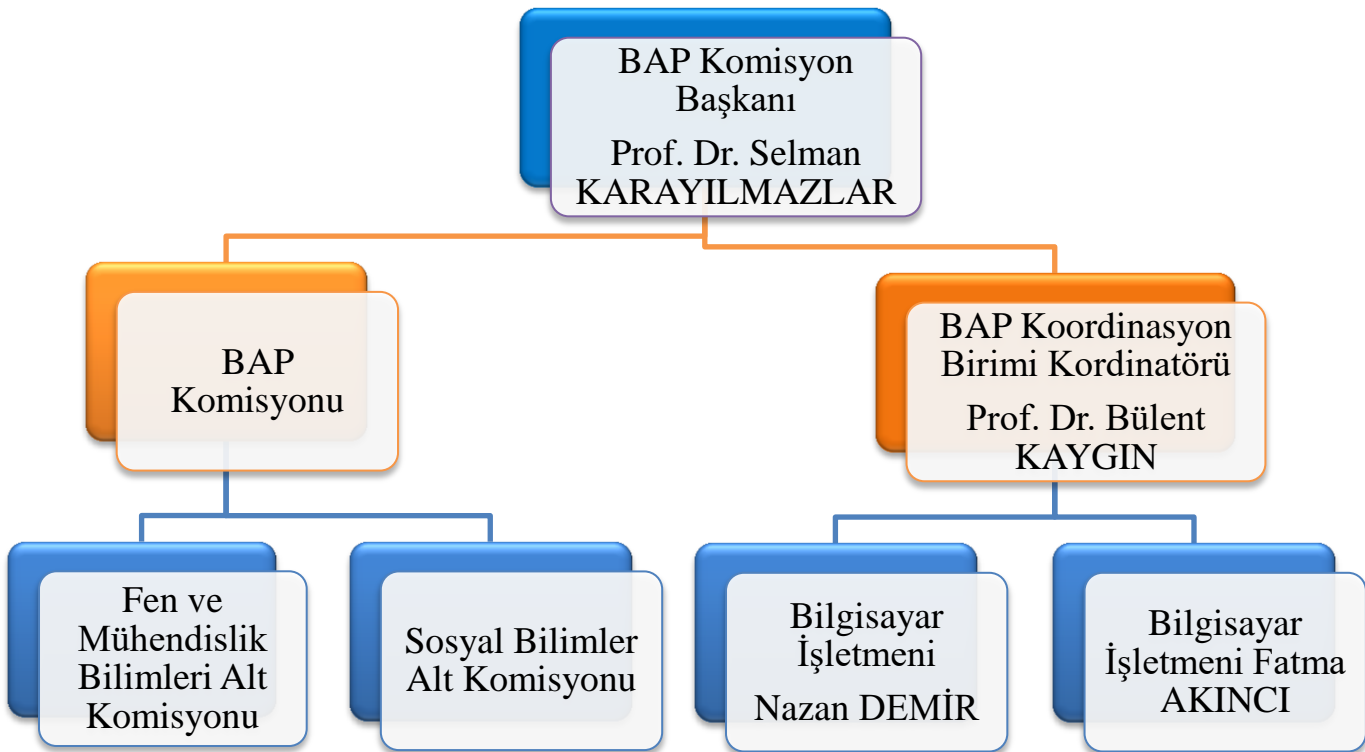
BAP Komisyon Başkanı

Prof. Dr. Selman KARAYILMAZLAR

BAP Komisyonu

BAP Koordinasyon Birimi Kordinatörü

Prof. Dr. Bülent KAYGIN

Fen ve Mühendislik Bilimleri Alt Komisyonu

Sosyal Bilimler Alt Komisyonu

Bilgisayar İşletmeni

Nazan DEMİR

Bilgisayar İşletmeni Fatma AKINCI